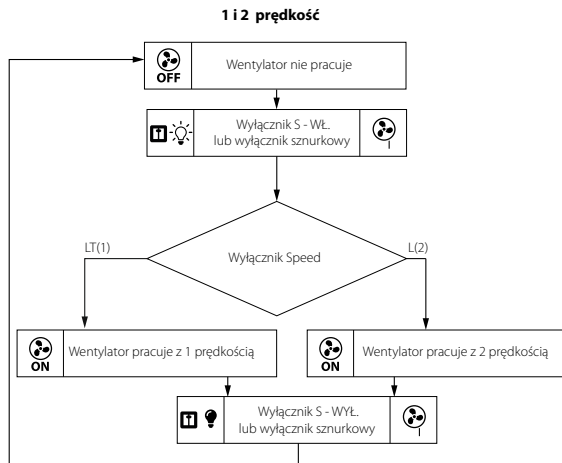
1 i 2 prędkość

OFF

Wentylator nie pracuje

Wyłącznik S - Wł. lub wyłącznik sznurkowy

I

Wyłącznik Speed

LT(1)

L(2)

ON

Wentylator pracuje z 1 prędkością

ON

Wentylator pracuje z 2 prędkością

Wyłącznik S - WYŁ. lub wyłącznik sznurkowy

I